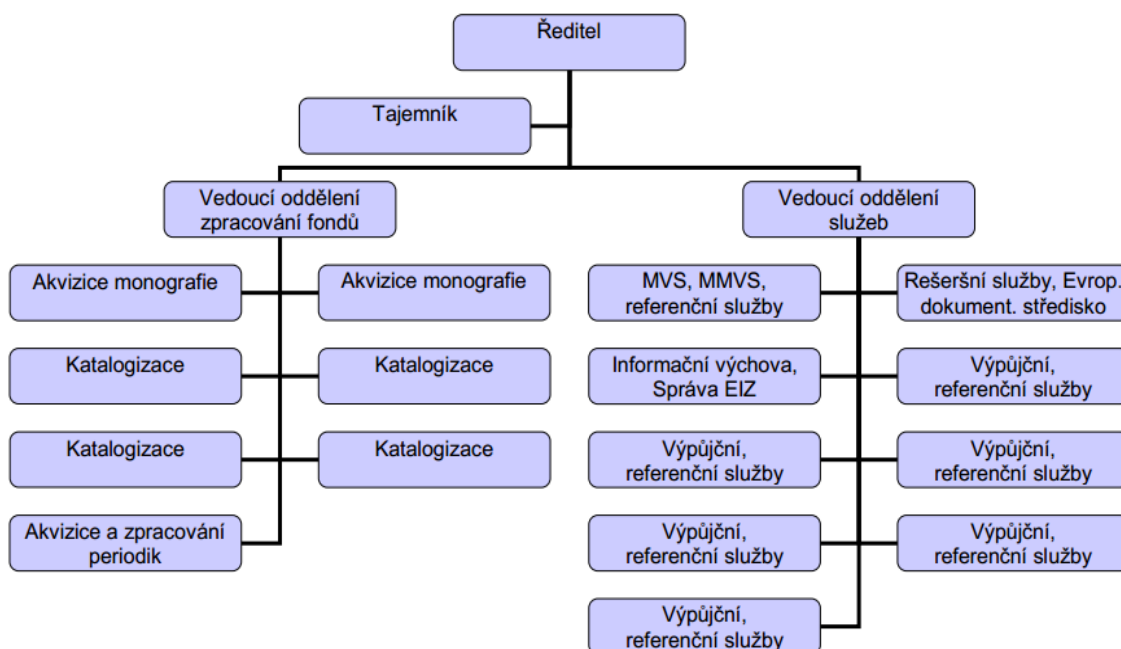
Ředitel

Tajemník

Vedoucí oddělení zpracování fondů

Vedoucí oddělení služeb

Akvizice monografie

Akvizice monografie

Katalogizace

Katalogizace

Katalogizace

Katalogizace

Akvizice a zpracování periodik

MVS, MMVS, referenční služby

Rešeršní služby, Evrop. dokument. středisko

Informační výchova, Správa EIZ

Výpůjční, referenční služby

Výpůjční, referenční služby

Výpůjční, referenční služby

Výpůjční, referenční služby

Výpůjční, referenční služby

Výpůjční, referenční služby